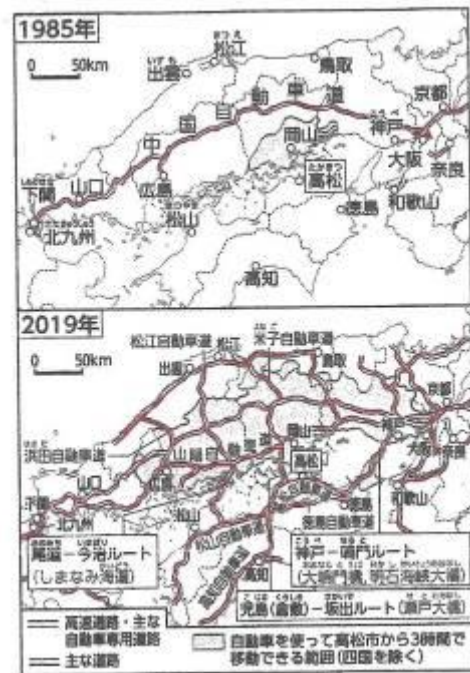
1985年

0 50km

松江
出雲
鳥取
京都
中
国
自
動
車
道
岡山
神戸
大阪
奈良
高松
下関
山口
広島
和歌山
北九州
松山
徳島
高知

2019年

0 50km

松江自動車道
米子自動車道
松江
出雲
倉敷
京都
岡山
浜田自動車道
山陽
高松
大阪
山口
広島
徳島
和歌山
北九州
松山自動車道
徳島自動車道
高知
高知自動車道

尾道－今治ルート
(しまなみ海道)
神戸－鳴門ルート
(大鳴門橋, 明石海峡大橋)
児島(倉敷)－坂出ルート(瀬戸大橋)

高速道路・主な自動車専用道路
主な道路
自動車を使って高松市から3時間で移動できる範囲(四国を除く)